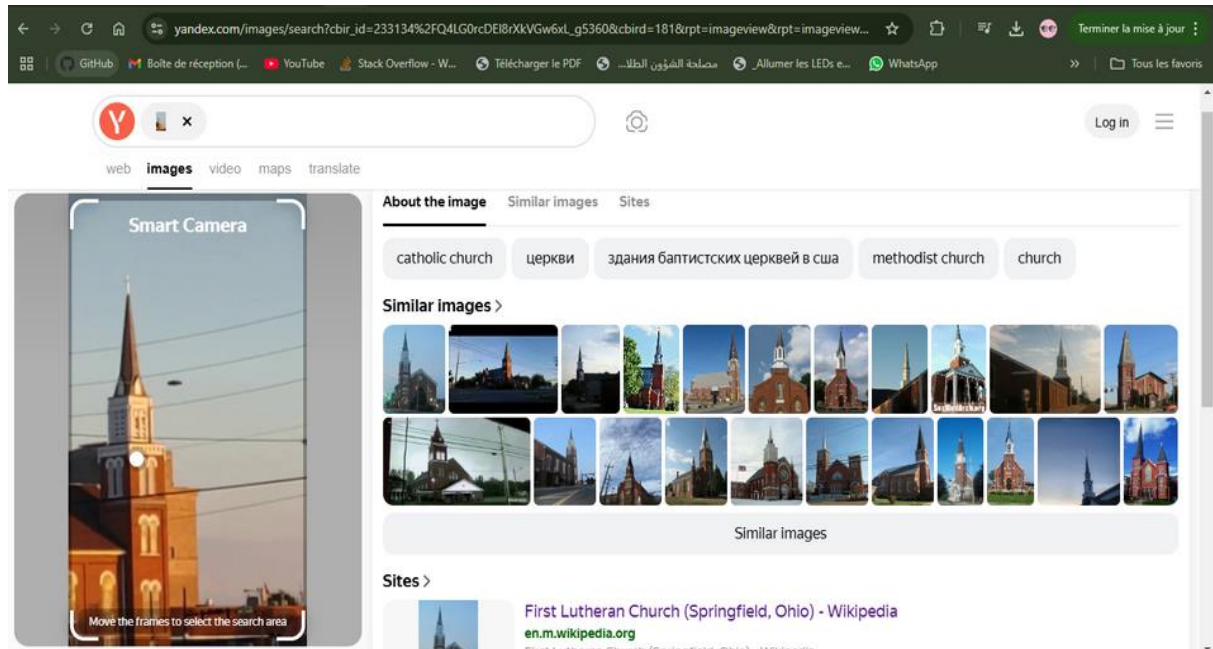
yandex.com/images/search?cbir_id=233134%2FQ4LG0rcDEl8rXkVGw6xL_g5360&cbird=181&rpt=imageview&rpt=imageview...

Terminer la mise à jour

GitHub Boîte de réception (... YouTube Stack Overflow - W... Télécharger le PDF مصلحة الشؤون الطلا... _Allumer les LEDs e... WhatsApp

Tous les favoris

Y

Log in

web images video maps translate

Smart Camera

Move the frames to select the search area

About the image Similar images Sites

catholic church церкви здания баптистских церквей в сша methodist church church

Similar images >

Similar images

Sites >

First Lutheran Church (Springfield, Ohio) - Wikipedia

en.m.wikipedia.org

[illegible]